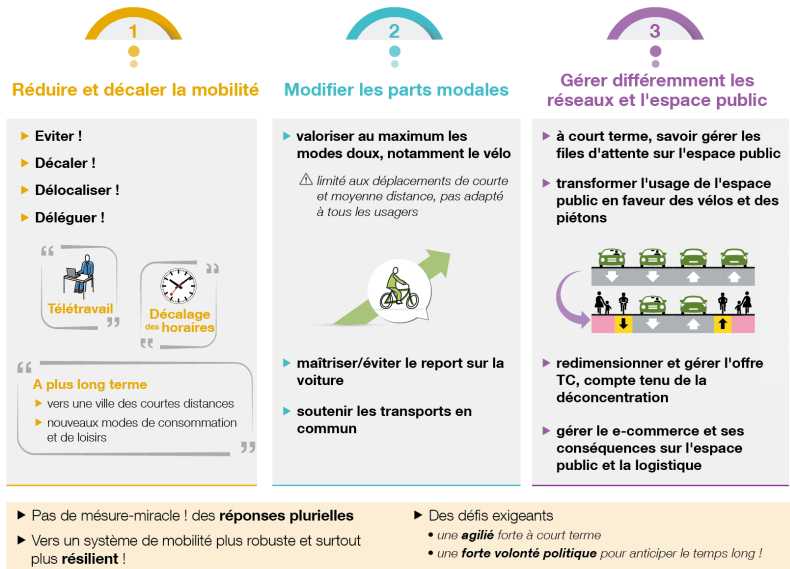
1

Réduire et décaler la mobilité

Eviter !

Décaler !

Délocaliser !

Déléguer !

Télétravail

Décalage des horaires

A plus long terme

vers une ville des courtes distances

nouveaux modes de consommation et de loisirs

2

Modifier les parts modales

valoriser au maximum les modes doux, notamment le vélo

limité aux déplacements de courte et moyenne distance, pas adapté à tous les usagers

maîtriser/éviter le report sur la voiture

soutenir les transports en commun

3

Gérer différemment les réseaux et l'espace public

à court terme, savoir gérer les files d'attente sur l'espace public

transformer l'usage de l'espace public en faveur des vélos et des piétons

redimensionner et gérer l'offre TC, compte tenu de la déconcentration

gérer le e-commerce et ses conséquences sur l'espace public et la logistique

Pas de mésure-miracle ! des réponses plurielles

Vers un système de mobilité plus robuste et surtout plus résilient !

Des défis exigeants

une agilié forte à court terme

une forte volonté politique pour anticiper le temps long !